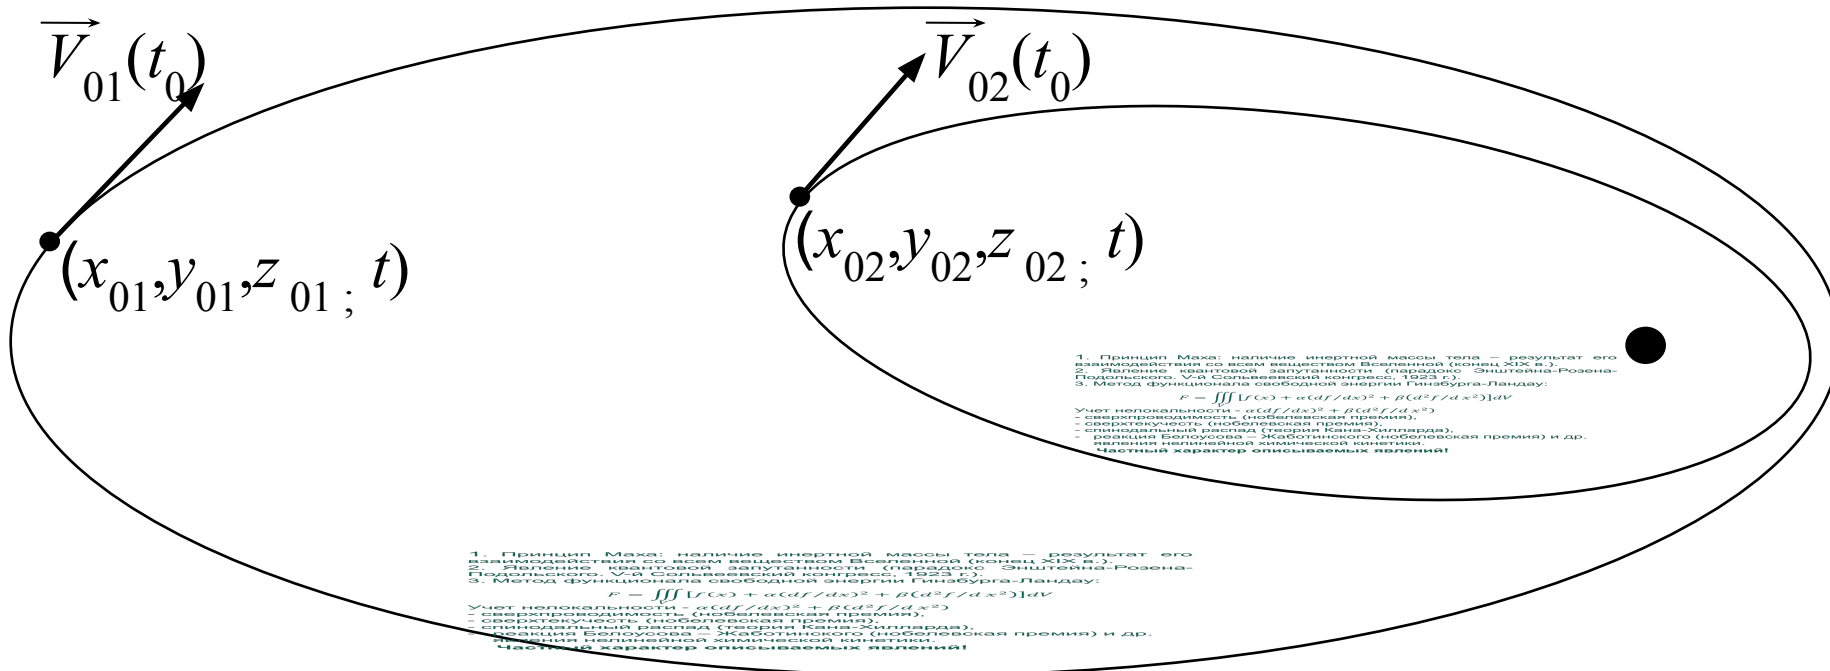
$\overrightarrow{V}_{01}(t_0)$

$\overrightarrow{V}_{02}(t_0)$

$(x_{01}, y_{01}, z_{01;}\ t)$

$(x_{02}, y_{02}, z_{02;}\ t)$

1. Принцип Маха: наличие инертной массы тела – результат его взаимодействия со всем веществом Вселенной (конец XIX в.).
2. Явление квантовой запутанности (парадокс Энштейна-Розена-Подольского. V-й Сольвеевский конгресс, 1923 г.).
3. Метод функционала свободной энергии Гинзбурга-Ландау:

$F = \iiint [f(x) + \alpha(df/dx)^2 + \beta(d^2f/dx^2)]dV$

Учет нелокальности - $\alpha(df/dx)^2 + \beta(d^2f/dx^2)$
- сверхпроводимость (нобелевская премия),
- сверхтекучесть (нобелевская премия),
- спинодальный распад (теория Кана-Хилларда),
- реакция Белоусова – Жаботинского (нобелевская премия) и др. явления нелинейной химической кинетики.
Частный характер описываемых явлений!

1. Принцип Маха: наличие инертной массы тела – результат его взаимодействия со всем веществом Вселенной (конец XIX в.).
2. Явление квантовой запутанности (парадокс Энштейна-Розена-Подольского. V-й Сольвеевский конгресс, 1923 г.).
3. Метод функционала свободной энергии Гинзбурга-Ландау:

$F = \iiint [f(x) + \alpha(df/dx)^2 + \beta(d^2f/dx^2)]dV$

Учет нелокальности - $\alpha(df/dx)^2 + \beta(d^2f/dx^2)$
- сверхпроводимость (нобелевская премия),
- сверхтекучесть (нобелевская премия),
- спинодальный распад (теория Кана-Хилларда),
- реакция Белоусова – Жаботинского (нобелевская премия) и др. явления нелинейной химической кинетики.
Частный характер описываемых явлений!